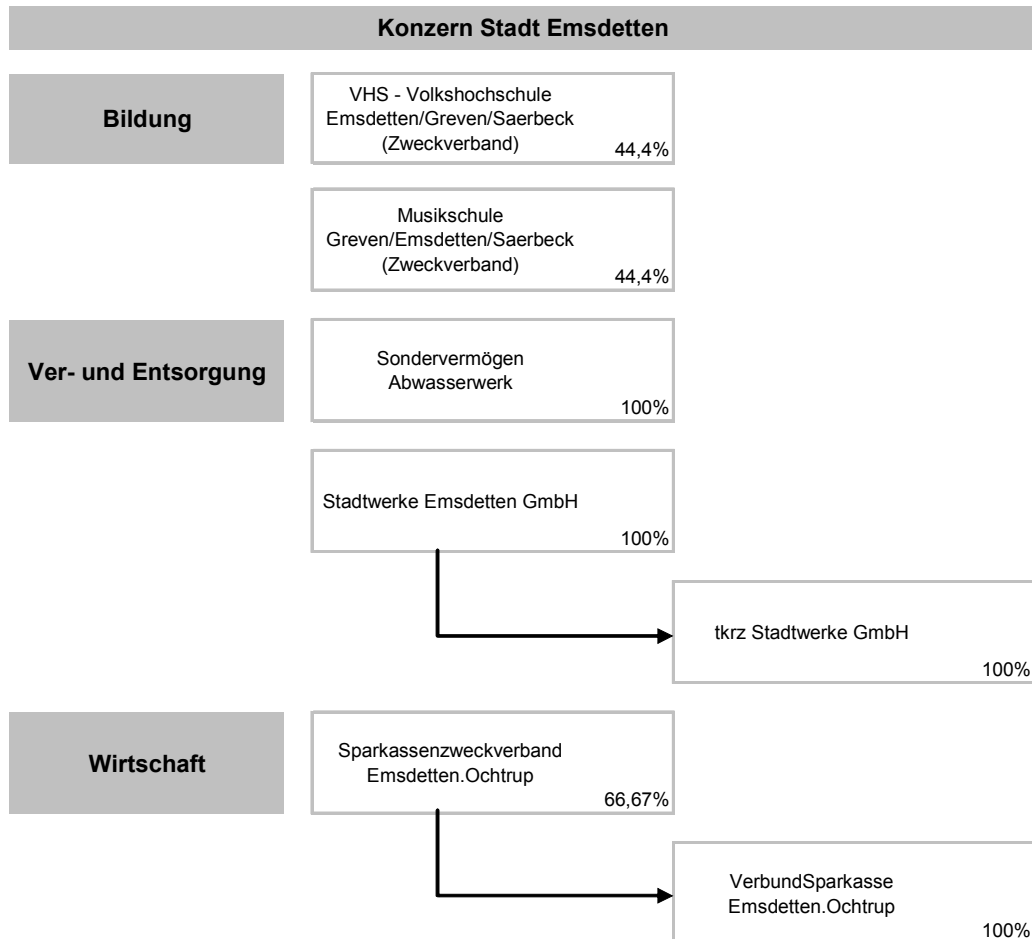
Konzern Stadt Emsdetten

Bildung

VHS - Volkshochschule Emsdetten/Greven/Saerbeck (Zweckverband)
44,4%

Musikschule Greven/Emsdetten/Saerbeck (Zweckverband)
44,4%

Ver- und Entsorgung

Sondervermögen Abwasserwerk
100%

Stadtwerke Emsdetten GmbH
100%

tkrz Stadtwerke GmbH
100%

Wirtschaft

Sparkassenzweckverband Emsdetten.Ochtrup
66,67%

VerbundSparkasse Emsdetten.Ochtrup
100%